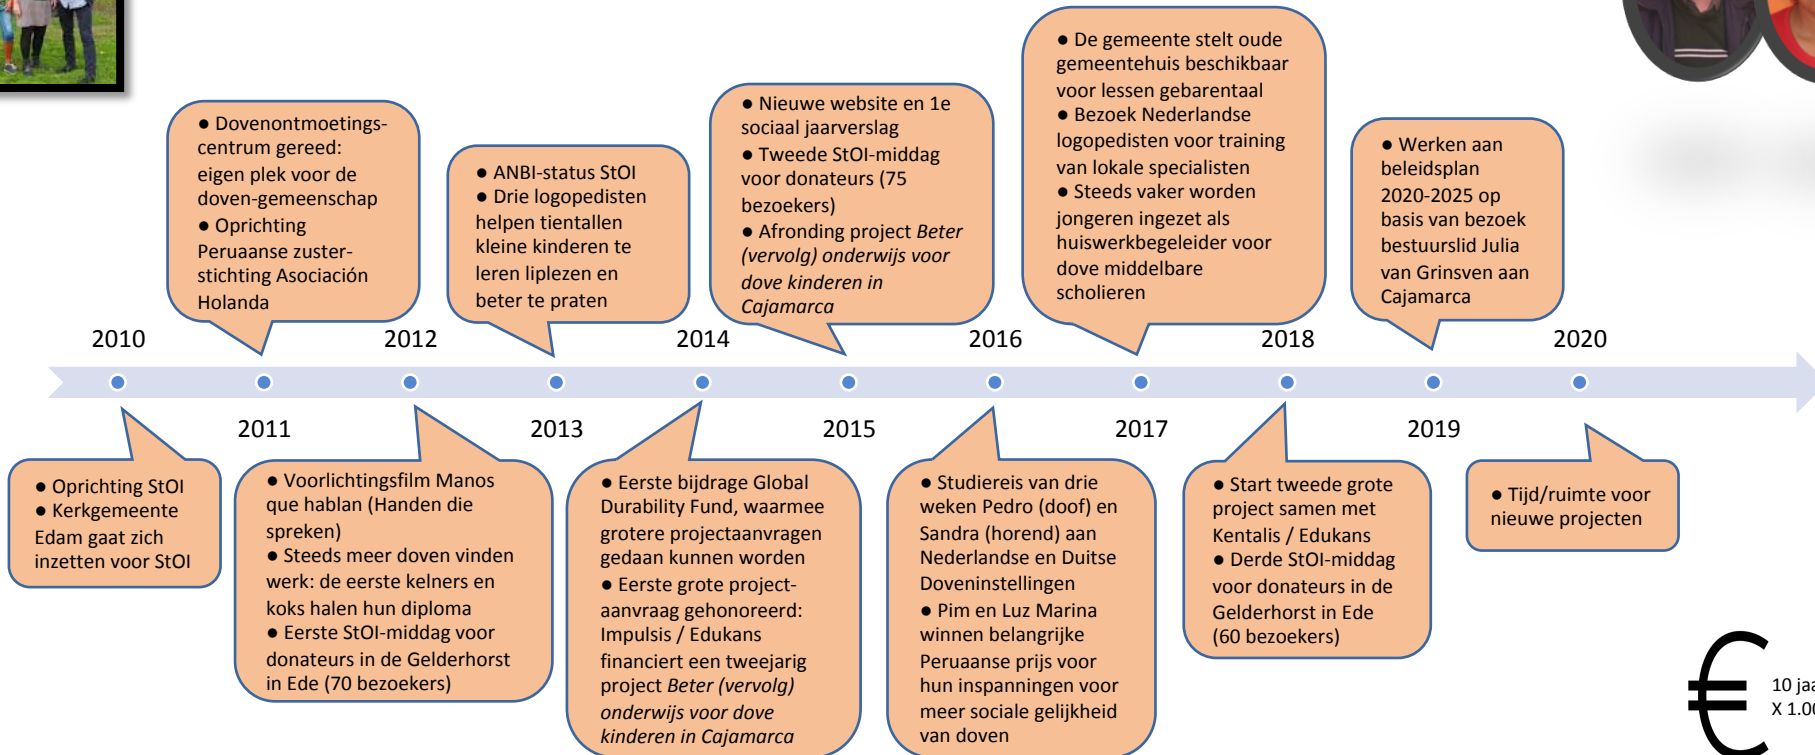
● Dovenontmoetingscentrum gereed: eigen plek voor de doven-gemeenschap
● Oprichting Peruaanse zuster-stichting Asociación Holanda

● ANBI-status StOI
● Drie logopedisten helpen tientallen kleine kinderen te leren liplezen en beter te praten

● Nieuwe website en 1e sociaal jaarverslag
● Tweede StOI-middag voor donateurs (75 bezoekers)
● Afronding project *Beter (vervolg) onderwijs voor dove kinderen in Cajamarca*

● De gemeente stelt oude gemeentehuis beschikbaar voor lessen gebarentaal
● Bezoek Nederlandse logopedisten voor training van lokale specialisten
● Steeds vaker worden jongeren ingezet als huiswerkbegeleider voor dove middelbare scholieren

● Werken aan beleidsplan 2020-2025 op basis van bezoek bestuurslid Julia van Grinsven aan Cajamarca

2010 2012 2014 2016 2018 2020

2011 2013 2015 2017 2019

● Oprichting StOI
● Kerkgemeente Edam gaat zich inzetten voor StOI

● Voorlichtingsfilm Manos que hablan (Handen die spreken)
● Steeds meer doven vinden werk: de eerste kelners en koks halen hun diploma
● Eerste StOI-middag voor donateurs in de Gelderhorst in Ede (70 bezoekers)

● Eerste bijdrage Global Durability Fund, waarmee grotere projectaanvragen gedaan kunnen worden
● Eerste grote projectaanvraag gehonoreerd: Impulsis / Edukans financiert een tweejarig project *Beter (vervolg) onderwijs voor dove kinderen in Cajamarca*

● Studiereis van drie weken Pedro (doof) en Sandra (horend) aan Nederlandse en Duitse Doveninstellingen
● Pim en Luz Marina winnen belangrijke Peruaanse prijs voor hun inspanningen voor meer sociale gelijkheid van doven

● Start tweede grote project samen met Kentalis / Edukans
● Derde StOI-middag voor donateurs in de Gelderhorst in Ede (60 bezoekers)

● Tijd/ruimte voor nieuwe projecten

€ 10 jaa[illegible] X 1.0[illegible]